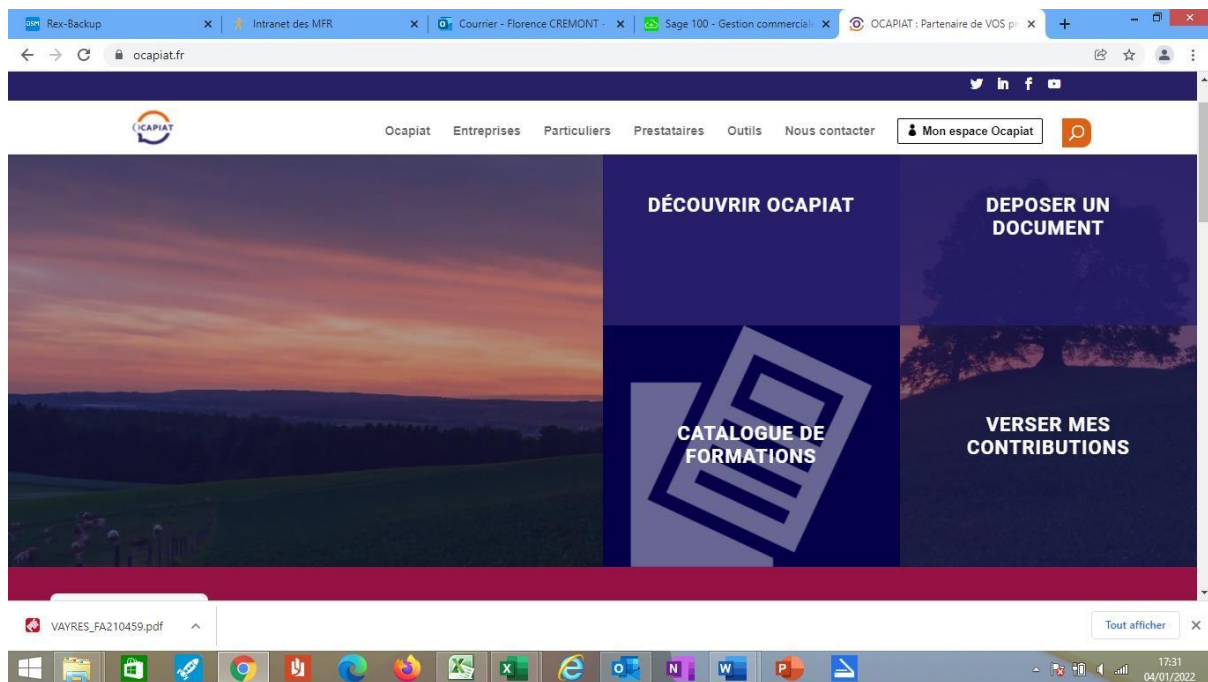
Rex-Backup
Intranet des MFR
Courrier - Florence CREMONT -
Sage 100 - Gestion commerciale
OCAPIAT : Partenaire de VOS pr
ocapiat.fr

OCAPIAT

Ocapiat Entreprises Particuliers Prestataires Outils Nous contacter Mon espace Ocapiat

DÉCOUVRIR OCAPIAT

DEPOSER UN DOCUMENT

CATALOGUE DE FORMATIONS

VERSER MES CONTRIBUTIONS

VAYRES_FA210459.pdf

Tout afficher

17:31
04/01/2022